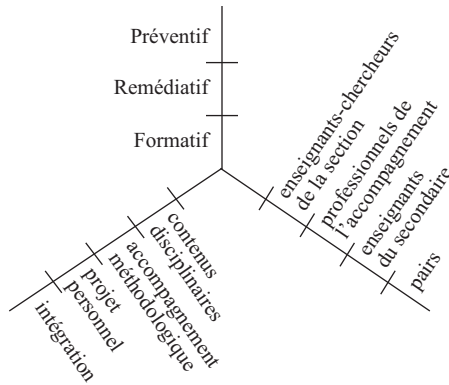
Préventif
Remédiatif
Formatif

contenus disciplinaires
accompagnement méthodologique
projet personnel
intégration

enseignants-chercheurs de la section
professionnels de l'accompagnement
enseignants du secondaire
pairs